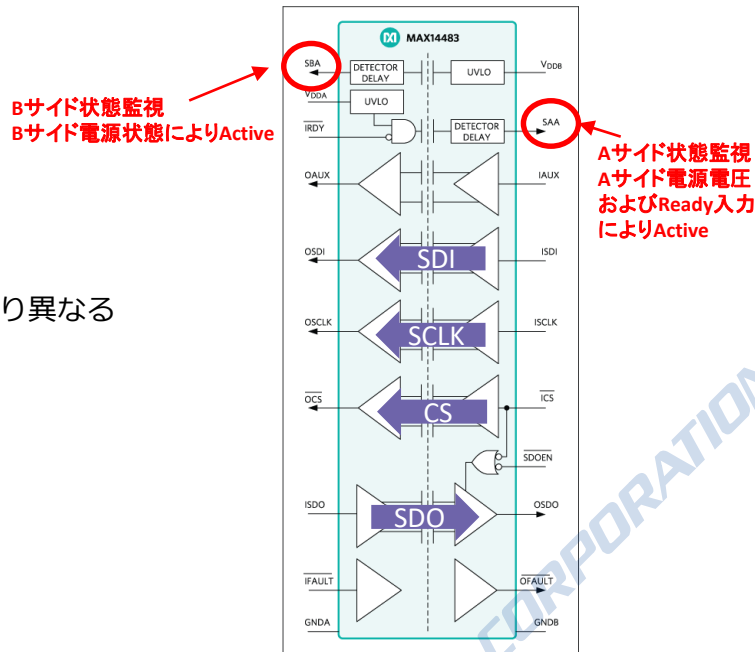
MAX14483

SBA

DETECTOR DELAY

UVLO

$V_{DDB}$

$V_{DDA}$

UVLO

$\overline{IRDY}$

DETECTOR DELAY

SAA

Bサイド状態監視
Bサイド電源状態によりActive

Aサイド状態監視
Aサイド電源電圧
およびReady入力
によりActive

OAUX

IAUX

OSDI

SDI

ISDI

り異なる

OSCLK

SCLK

ISCLK

$\overline{OCS}$

CS

$\overline{ICS}$

$\overline{SDOEN}$

ISDO

SDO

OSDO

$\overline{IFAULT}$

$\overline{OFAULT}$

GNDA

GNDB

CORPORATION